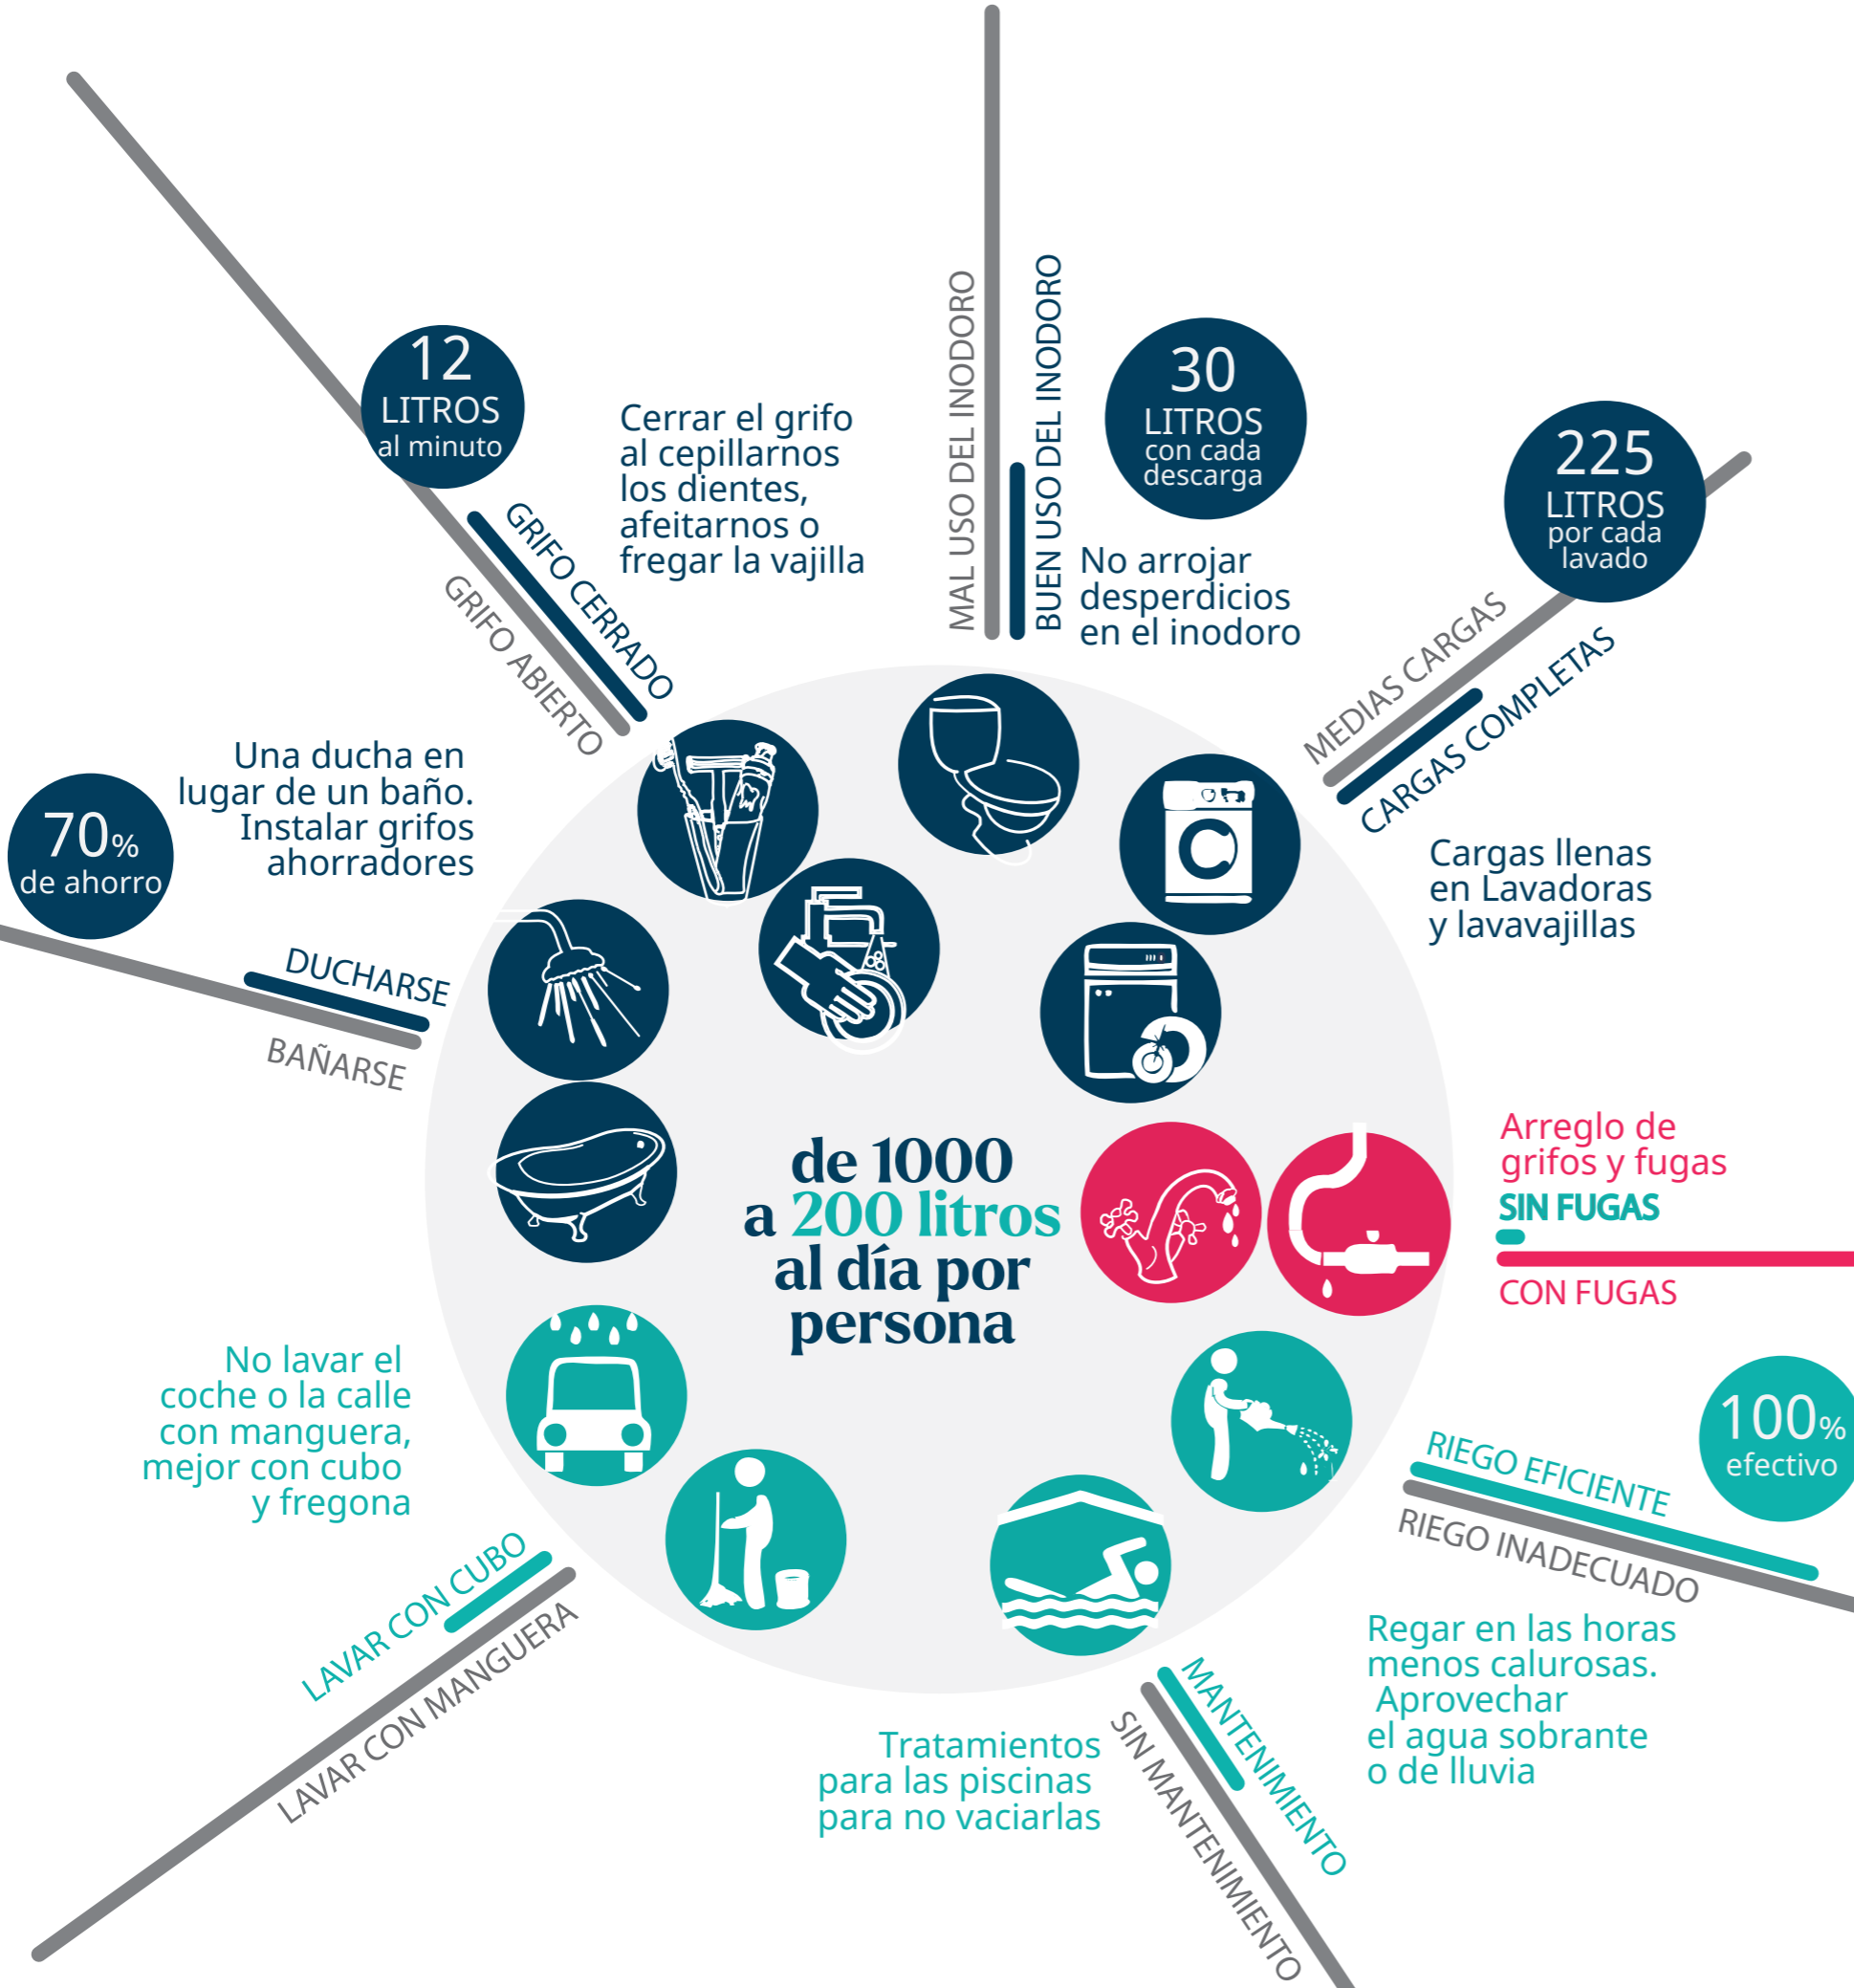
12
LITROS
al minuto

GRIFO CERRADO
GRIFO ABIERTO

Cerrar el grifo al cepillarnos los dientes, afeitarnos o fregar la vajilla

MAL USO DEL INODORO
BUEN USO DEL INODORO

30
LITROS
con cada descarga

No arrojar desperdicios en el inodoro

225
LITROS
por cada lavado

MEDIAS CARGAS
CARGAS COMPLETAS

Cargas llenas en Lavadoras y lavavajillas

70%
de ahorro

Una ducha en lugar de un baño. Instalar grifos ahorradores

DUCHARSE
BAÑARSE

de 1000 a 200 litros al día por persona

Arreglo de grifos y fugas
SIN FUGAS
CON FUGAS

100%
efectivo

RIEGO EFICIENTE
RIEGO INADECUADO

Regar en las horas menos calurosas. Aprovechar el agua sobrante o de lluvia

No lavar el coche o la calle con manguera, mejor con cubo y fregona

LAVAR CON CUBO
LAVAR CON MANGUERA

Tratamientos para las piscinas para no vaciarlas

MANTENIMIENTO
SIN MANTENIMIENTO